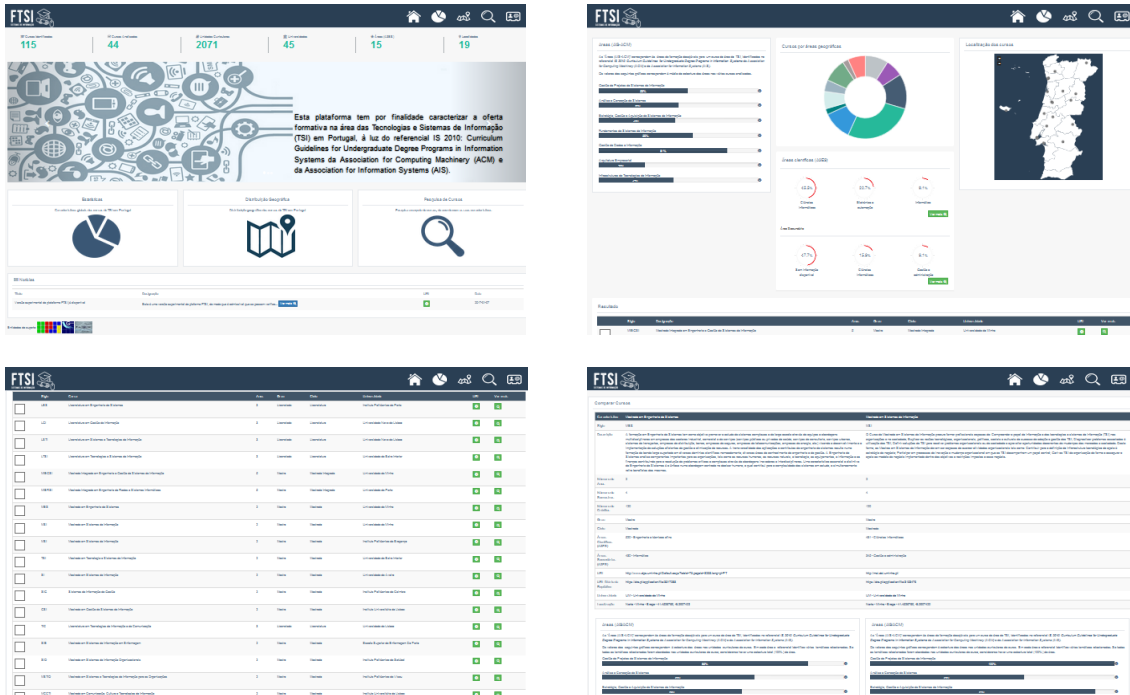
FTSI

115

44

2071

45

15

19

Esta plataforma tem por finalidade caracterizar a oferta formativa na área das Tecnologias e Sistemas de Informação (TSI) em Portugal, à luz do referencial IS 2010: Curriculum Guidelines for Undergraduate Degree Programs in Information Systems da Association for Computing Machinery (ACM) e da Association for Information Systems (AIS).

Estatísticas

Distribuição geográfica

Pesquisa de Cursos

FTSI

Cursos por áreas geográficas

Localização dos cursos

Resultado

FTSI

FTSI

Comparar Cursos